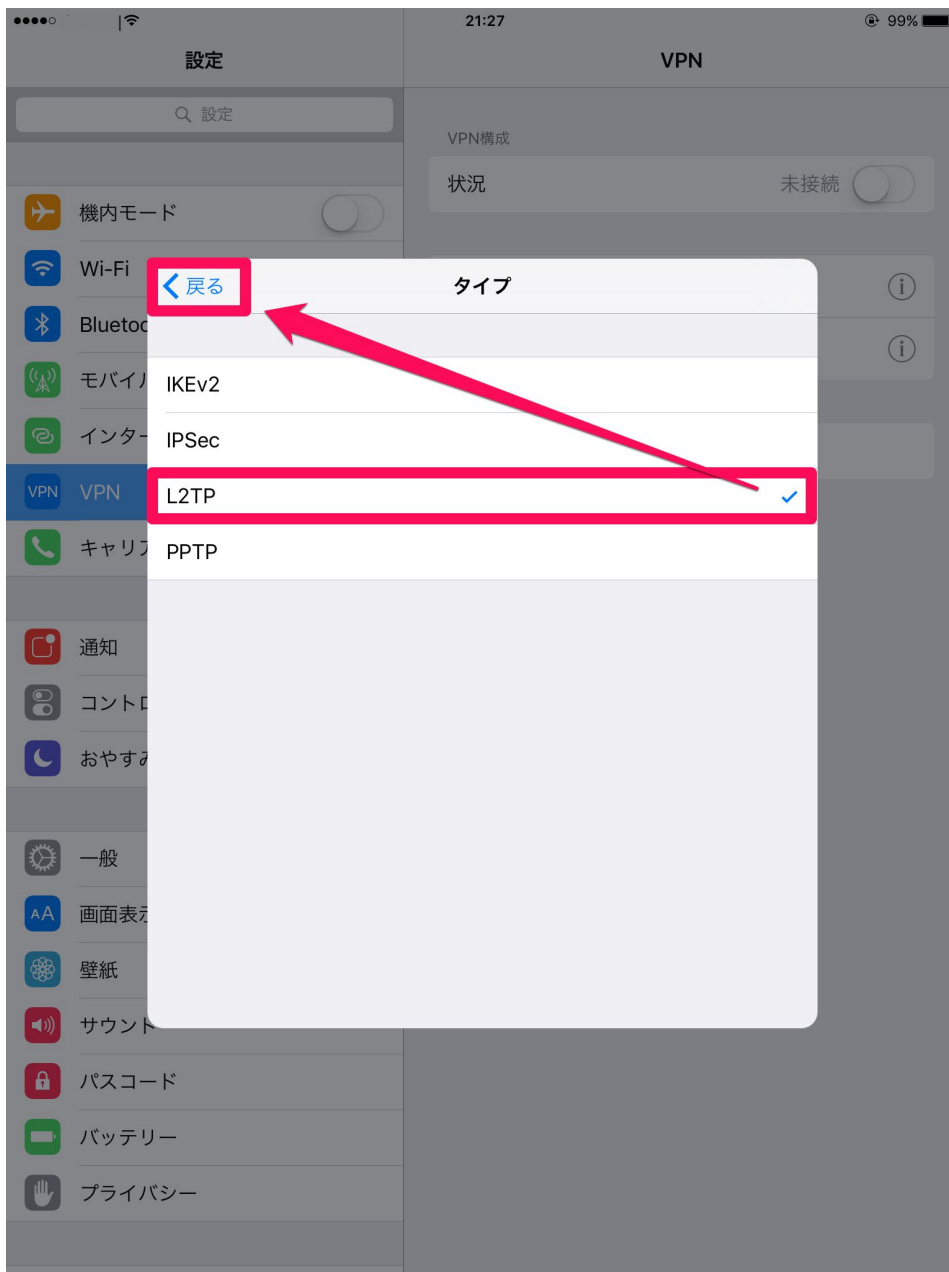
21:27

99%

設定

VPN

設定

VPN構成

状況

未接続

機内モード

Wi-Fi

Blueto

モバイ

インタ

VPN

VPN

キャリ

通知

コント

おやす

一般

画面表

壁紙

サウン

パスコード

バッテリー

プライバシー

戻る

タイプ

IKEv2

IPSec

L2TP

PPTP